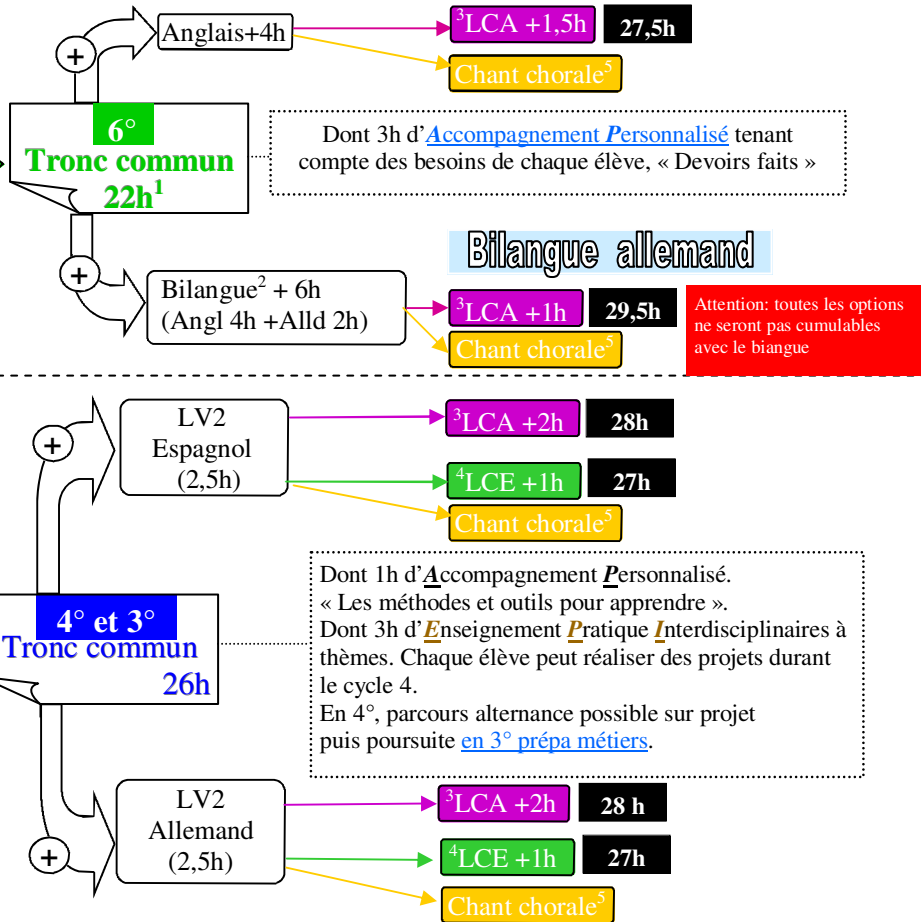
+

Anglais+4h

$^3$LCA +1,5h

27,5h

Chant chorale$^5$

6°
Tronc commun
22h$^1$

Dont 3h d'Accompagnement Personnalisé tenant compte des besoins de chaque élève, « Devoirs faits »

Bilangue allemand

+

Bilangue$^2$ + 6h
(Angl 4h +Alld 2h)

$^3$LCA +1h

29,5h

Attention: toutes les options ne seront pas cumulables avec le biangue

Chant chorale$^5$

+

LV2
Espagnol
(2,5h)

$^3$LCA +2h

28h

$^4$LCE +1h

27h

Chant chorale$^5$

Dont 1h d'Accompagnement Personnalisé.
« Les méthodes et outils pour apprendre ».
Dont 3h d'Enseignement Pratique Interdisciplinaires à thèmes. Chaque élève peut réaliser des projets durant le cycle 4.
En 4°, parcours alternance possible sur projet puis poursuite en 3° prépa métiers.

4° et 3°
Tronc commun
26h

+

LV2
Allemand
(2,5h)

$^3$LCA +2h

28 h

$^4$LCE +1h

27h

Chant chorale$^5$